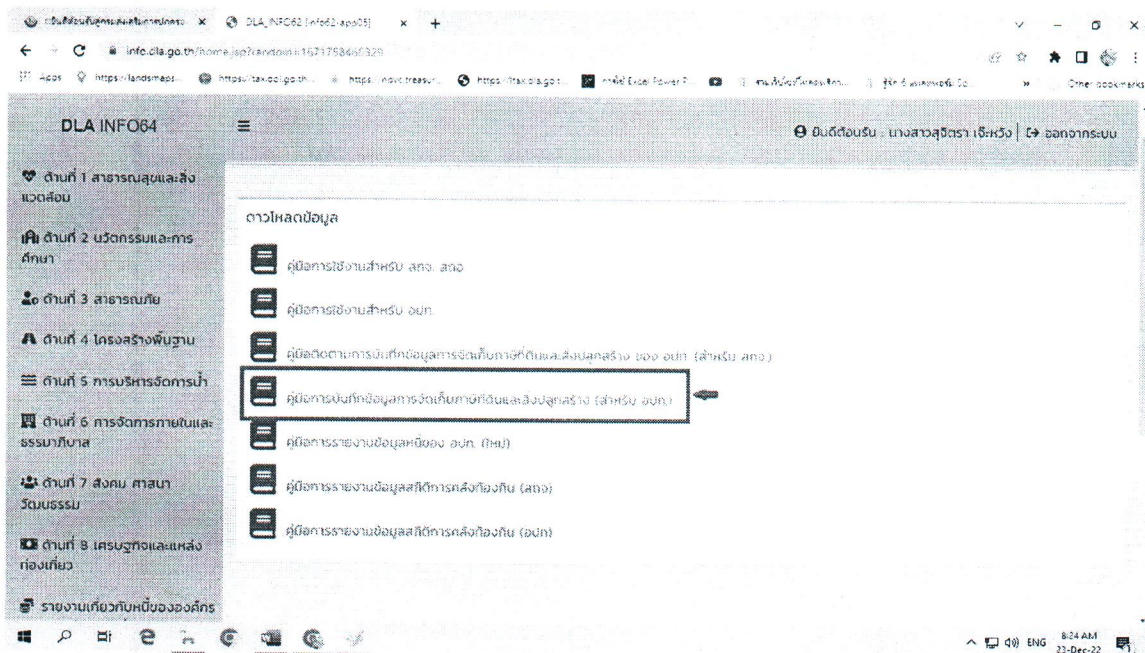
DLA_INFO62 [info62-app05]

info.dla.go.th/home.jsp?random=1671758460329

Apps https://landsmaps... https://tax.dol.go.th... https://govt.treasury... https://tax.dla.go.t... Excel Power P... Other bookmarks

DLA INFO64

ยินดีต้อนรับ : นางสาวสุจิตรา เจ๊ะหวัง | ออกจากระบบ

ด้านที่ 1 สาธารณสุขและสิ่งแวดล้อม

ด้านที่ 2 นวัตกรรมและการศึกษา

ด้านที่ 3 สาธารณภัย

ด้านที่ 4 โครงสร้างพื้นฐาน

ด้านที่ 5 การบริหารจัดการน้ำ

ด้านที่ 6 การจัดการภายในและธรรมาภิบาล

ด้านที่ 7 สังคม ศาสนา วัฒนธรรม

ด้านที่ 8 เศรษฐกิจและแหล่งท่องเที่ยว

รายงานเกี่ยวกับหนี้ขององค์กร

ดาวโหลดข้อมูล

คู่มือการใช้งานสำหรับ สถจ. สถอ

คู่มือการใช้งานสำหรับ อปท.

คู่มือติดตามการบันทึกข้อมูลการจัดเก็บภาษีที่ดินและสิ่งปลูกสร้าง ของ อปท. (สำหรับ สถจ.)

คู่มือการบันทึกข้อมูลการจัดเก็บภาษีที่ดินและสิ่งปลูกสร้าง (สำหรับ อปท.)

คู่มือการรายงานข้อมูลหนี้ของ อปท. (ใหม่)

คู่มือการรายงานข้อมูลสถิติการคลังท้องถิ่น (สถจ)

คู่มือการรายงานข้อมูลสถิติการคลังท้องถิ่น (อปท)

ENG 8:24 AM 23-Dec-22